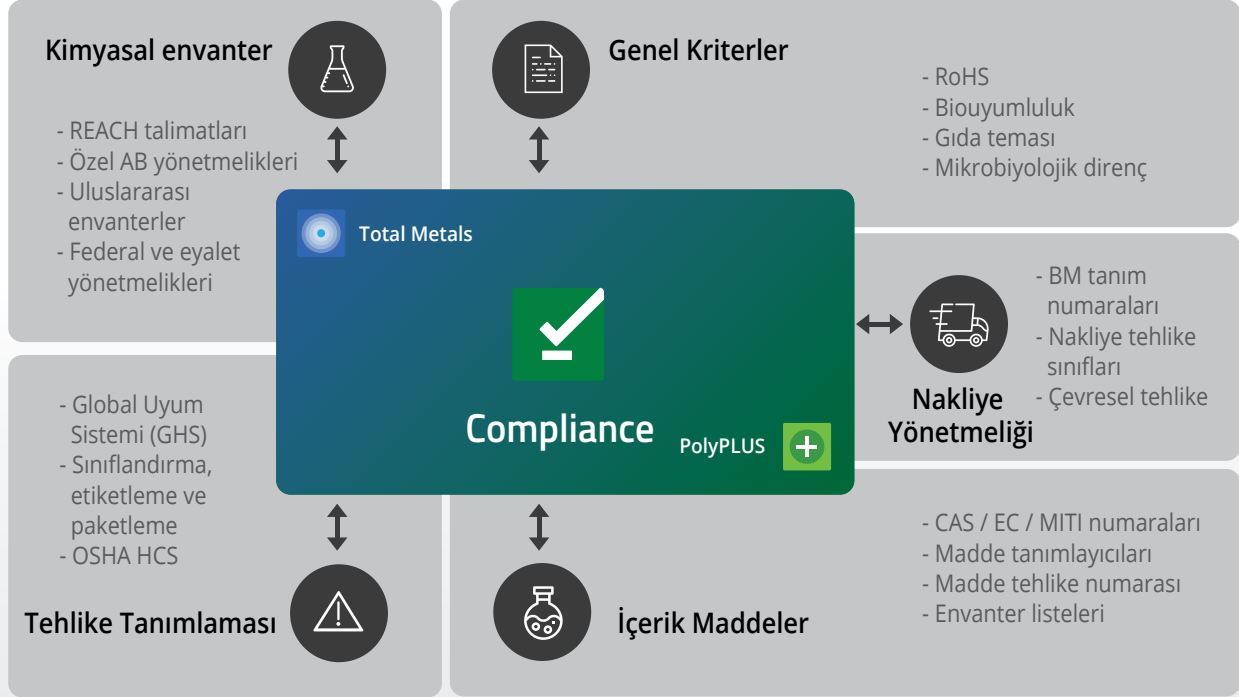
Kimyasal envanter

- REACH talimatları
- Özel AB yönetmelikleri
- Uluslararası envanterler
- Federal ve eyalet yönetmelikleri

Genel Kriterler

- RoHS
- Biouyumluluk
- Gıda teması
- Mikrobiyolojik direnç

Total Metals

Compliance

PolyPLUS

- BM tanım numaraları
- Nakliye tehlike sınıfları
- Çevresel tehlike

Nakliye Yönetmeliği

- Global Uyum Sistemi (GHS)
- Sınıflandırma, etiketleme ve paketleme
- OSHA HCS

Tehlike Tanımlaması

- CAS / EC / MITI numaraları
- Madde tanımlayıcıları
- Madde tehlike numarası
- Envanter listeleri

İçerik Maddeler